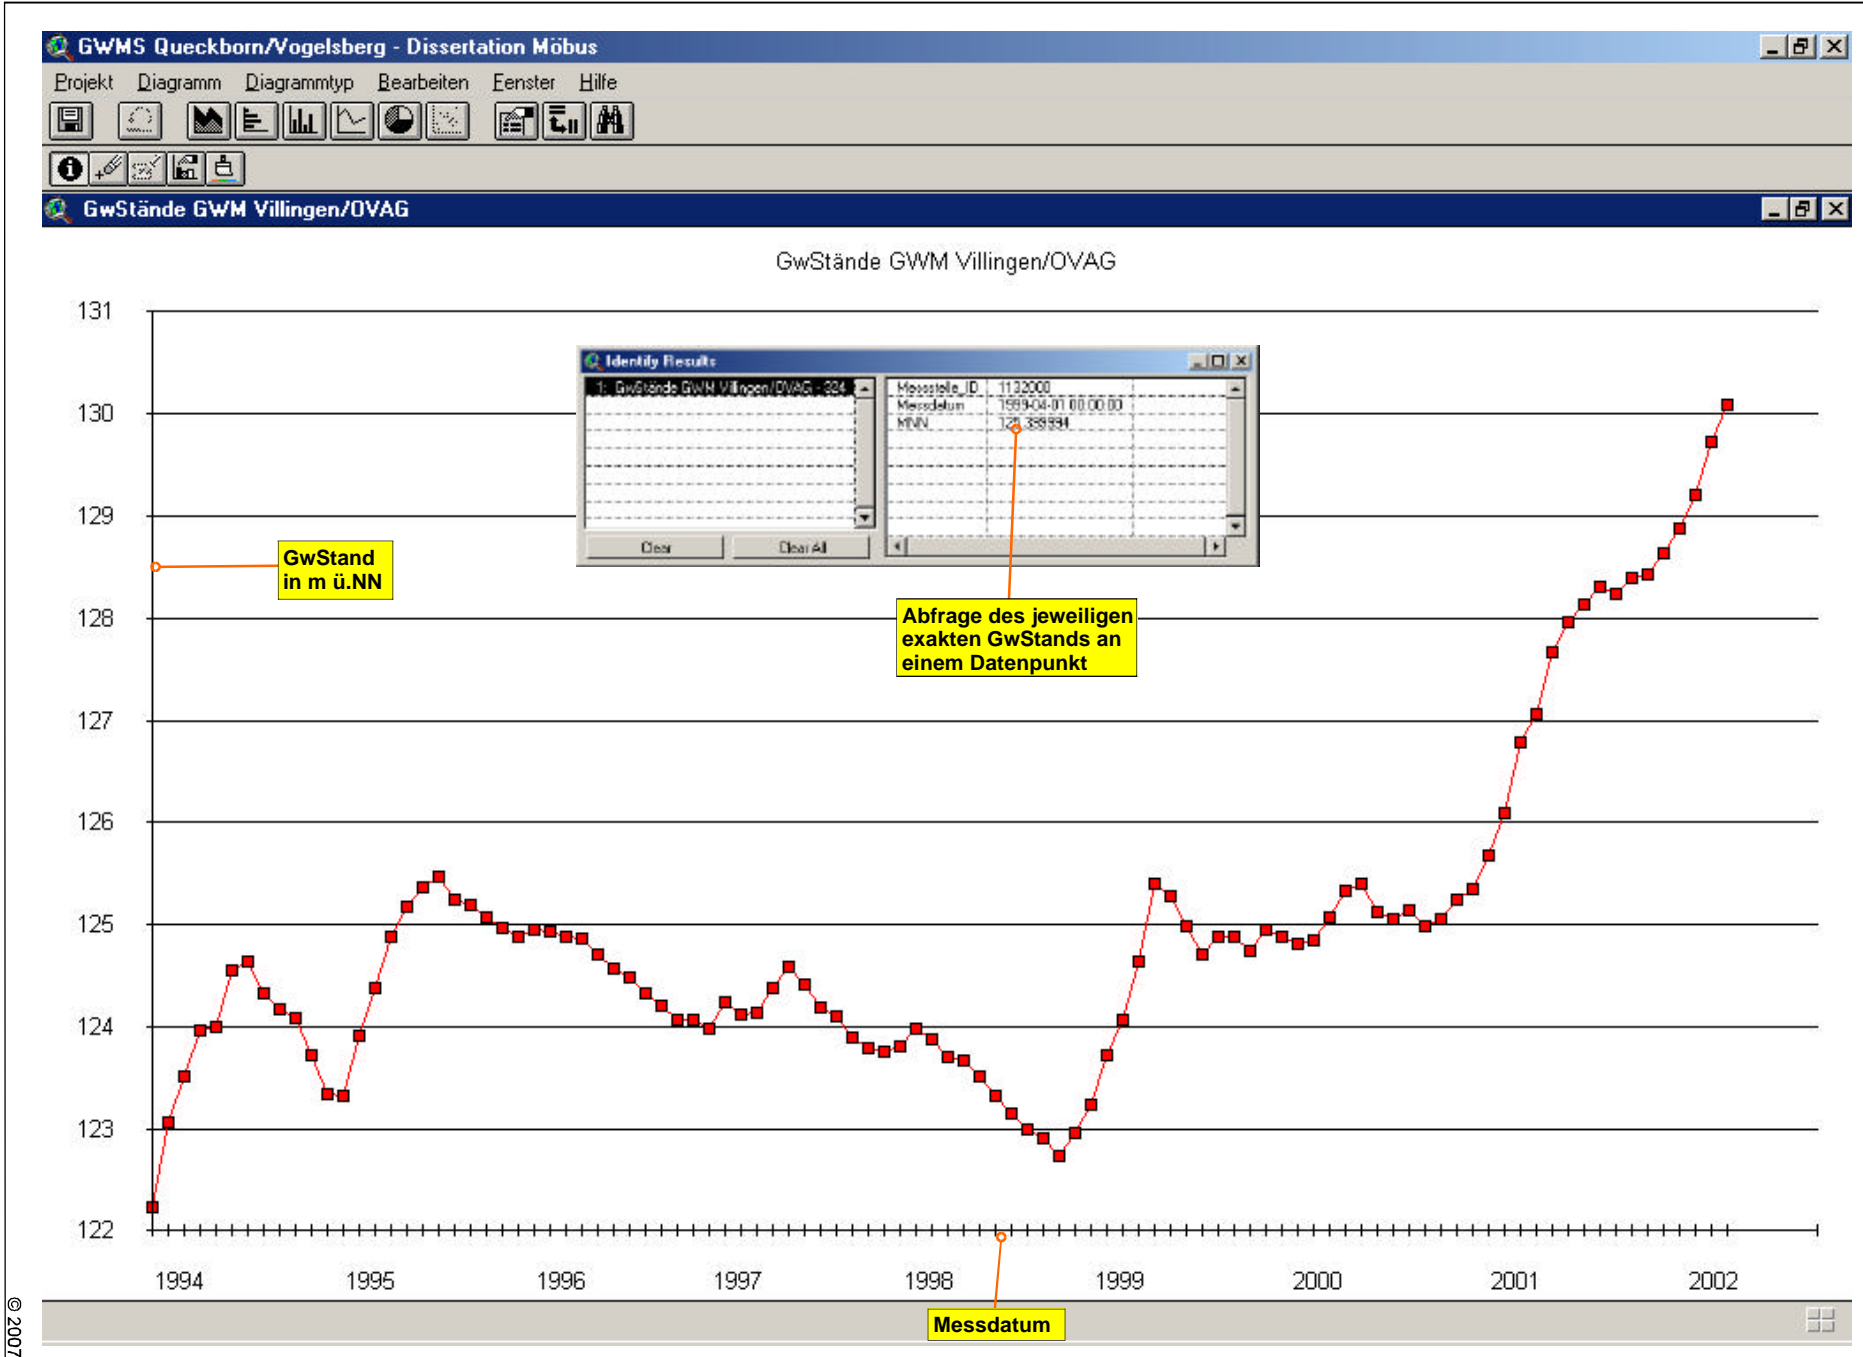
GWMS Queckborn/Vogelsberg - Dissertation Möbus

Projekt Diagramm Diagrammtyp Bearbeiten Fenster Hilfe

GwStände GWM Villingen/OVAG

GwStände GWM Villingen/OVAG

131
130
129
128
127
126
125
124
123
122

Identify Results

1: GwStände GWM Villingen/OVAG - 324

| Messstelle_ID | 1132000 |
|---|---|
| Messdatum | 1999-04-01 00:00:00 |
| MNN | 12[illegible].389394 |

Clear Clear All

GwStand in m ü.NN

Abfrage des jeweiligen exakten GwStands an einem Datenpunkt

1994 1995 1996 1997 1998 1999 2000 2001 2002

Messdatum

© 2007